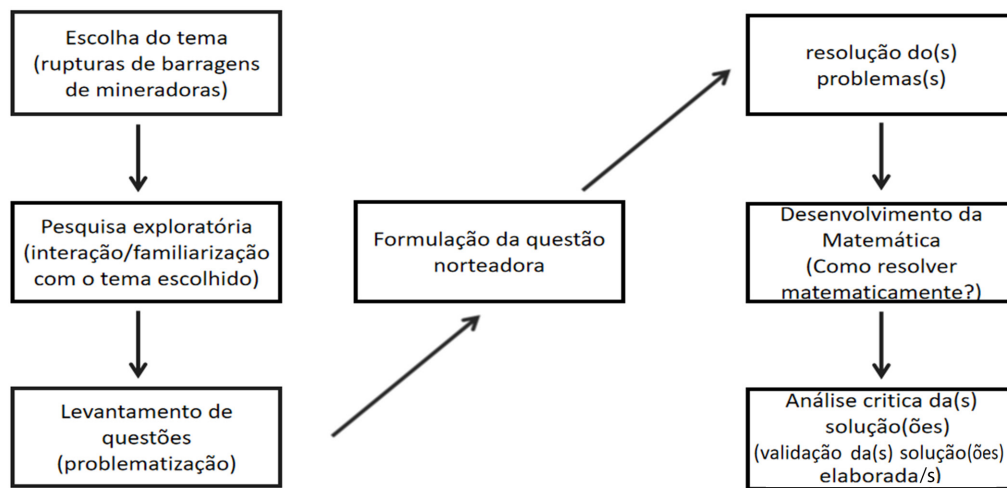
Escolha do tema (rupturas de barragens de mineradoras)

Pesquisa exploratória (interação/familiarização com o tema escolhido)

Levantamento de questões (problematização)

Formulação da questão norteadora

resolução do(s) problemas(s)

Desenvolvimento da Matemática (Como resolver matematicamente?)

Análise critica da(s) solução(ões) (validação da(s) solução(ões) elaborada/s)